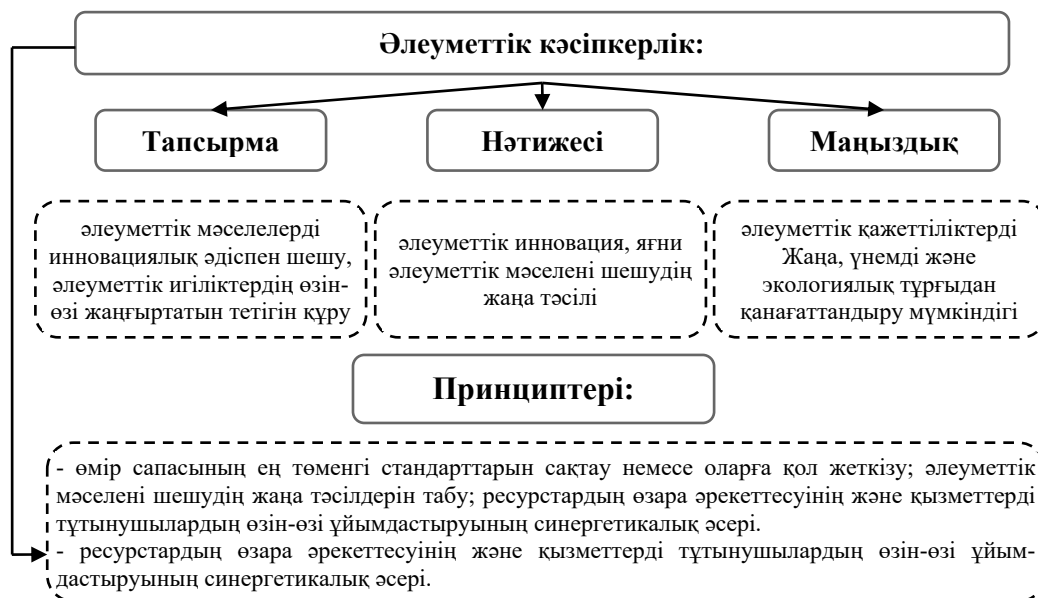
Әлеуметтік кәсіпкерлік:

Тапсырма

Нәтижесі

Маңыздық

әлеуметтік мәселелерді инновациялық әдіспен шешу, әлеуметтік игіліктердің өзін-өзі жаңғыртатын тетігін құру

әлеуметтік инновация, яғни әлеуметтік мәселені шешудің жаңа тәсілі

әлеуметтік қажеттіліктерді Жаңа, үнемді және экологиялық тұрғыдан қанағаттандыру мүмкіндігі

Принциптері:

- өмір сапасының ең төменгі стандарттарын сақтау немесе оларға қол жеткізу; әлеуметтік мәселені шешудің жаңа тәсілдерін табу; ресурстардың өзара әрекеттесуінің және қызметтерді тұтынушылардың өзін-өзі ұйымдастыруының синергетикалық әсері.
- ресурстардың өзара әрекеттесуінің және қызметтерді тұтынушылардың өзін-өзі ұйымдастыруының синергетикалық әсері.